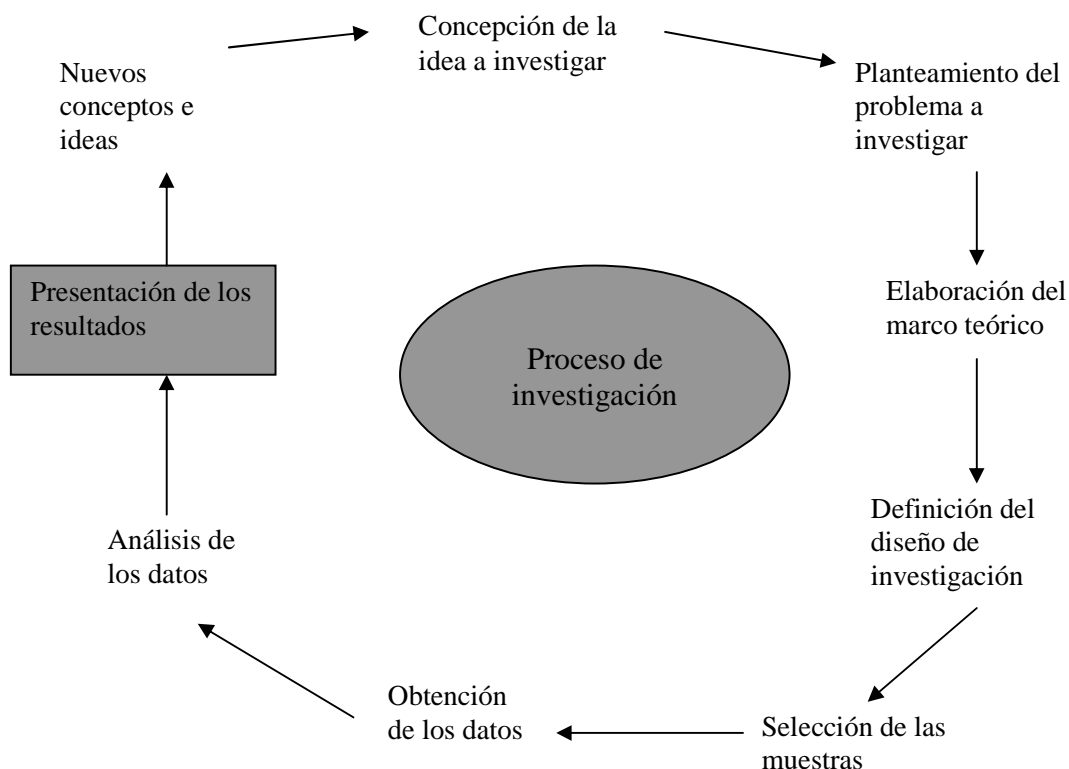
Concepción de la idea a investigar

Planteamiento del problema a investigar

Elaboración del marco teórico

Definición del diseño de investigación

Selección de las muestras

Obtención de los datos

Análisis de los datos

Presentación de los resultados

Nuevos conceptos e ideas

Proceso de investigación